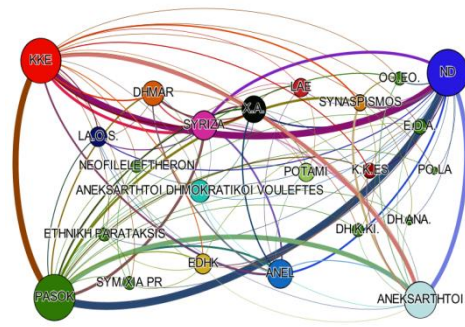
KKE
ND
DHMAR
LAE
OO.EO.
X.A.
SYNASPISMOS
SYRIZA
LA.O.S.
E.D.A.
NEOFILELEFTHERON
POTAMI
K.KES
PO.LA
ANEKSARTHTOI DHMOKRATIKOI VOULEFTES
DH.ANA.
DHKKI.
ETHNIKH PARATAKSIS
EDHK
ANEL
PASOK
SYMAXIA PR
ANEKSARTHTOI